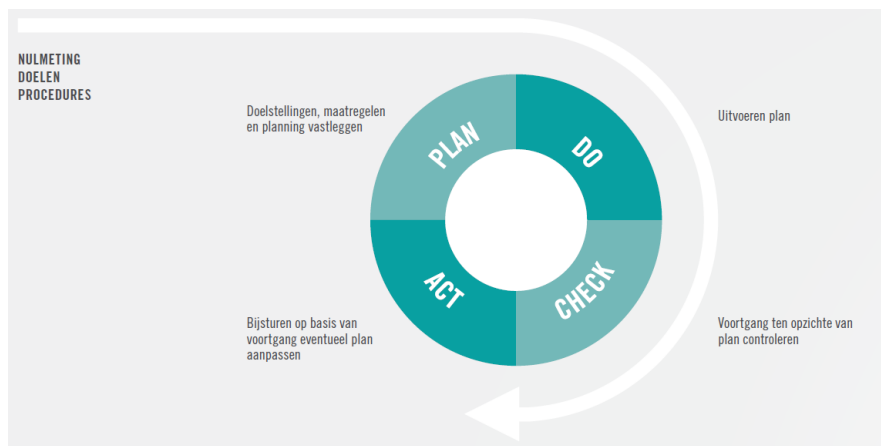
NULMETING
DOELEN
PROCEDURES

Doelstellingen, maatregelen en planning vastleggen

PLAN

DO

Uitvoeren plan

ACT

CHECK

Bijsturen op basis van voortgang eventueel plan aanpassen

Voortgang ten opzichte van plan controleren